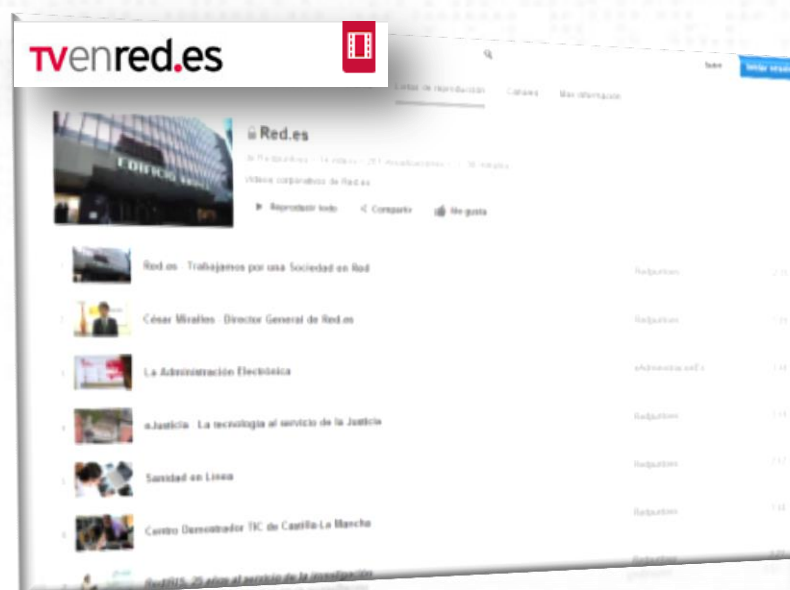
TVenred.es

Listas de reproducción

Canales

Más información

Red.es

Vídeos corporativos de Red.es

Reproducir todo

Compartir

Me gusta

Red.es - Trabajamos por una Sociedad en Red

Redpuntoes

César Miralles - Director General de Red.es

Redpuntoes

La Administración Electrónica

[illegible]

eJusticia - La tecnología al servicio de la Justicia

Redpuntoes

Sanidad en Línea

Redpuntoes

Centro Demostrador TIC de Castilla-La Mancha

Redpuntoes

RedIRIS: 25 años al servicio de la investigación

Redpuntoes